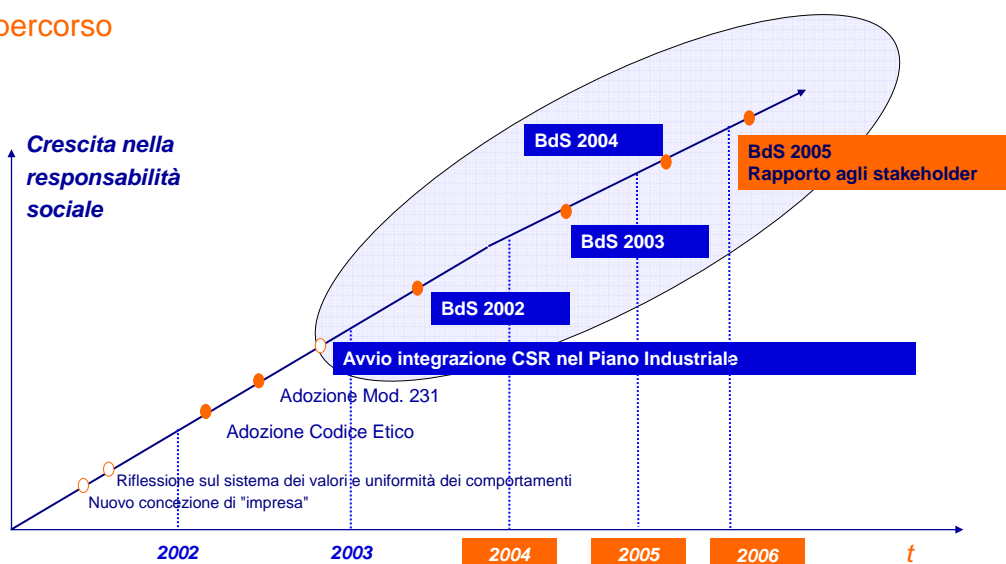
percorso

Crescita nella responsabilità sociale

BdS 2004

BdS 2005
Rapporto agli stakeholder

BdS 2003

BdS 2002

Avvio integrazione CSR nel Piano Industriale

Adozione Mod. 231

Adozione Codice Etico

Riflessione sul sistema dei valori e uniformità dei comportamenti

Nuovo concezione di "impresa"

2002

2003

2004

2005

2006

t